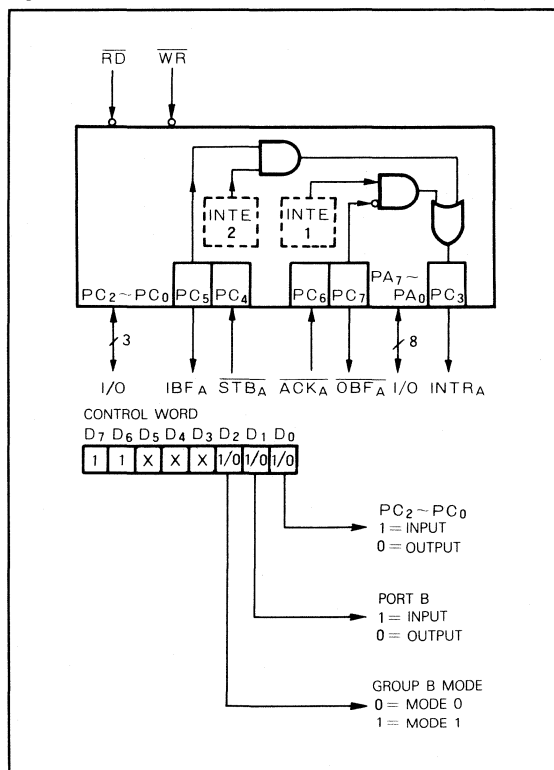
$\overline{RD}$ $\overline{WR}$

INTE 2

INTE 1

$PC_2 \sim PC_0$ $PC_5$ $PC_4$ $PC_6$ $PC_7$ $PA_7 \sim PA_0$ $PC_3$

3

8

I/O $IBF_A$ $\overline{STB_A}$ $\overline{ACK_A}$ $\overline{OBF_A}$ I/O $INTR_A$

CONTROL WORD

| $D_7$ | $D_6$ | $D_5$ | $D_4$ | $D_3$ | $D_2$ | $D_1$ | $D_0$ |
|---|---|---|---|---|---|---|---|
| 1 | 1 | X | X | X | 1/0 | 1/0 | 1/0 |

$PC_2 \sim PC_0$
1 = INPUT
0 = OUTPUT

PORT B
1 = INPUT
0 = OUTPUT

GROUP B MODE
0 = MODE 0
1 = MODE 1